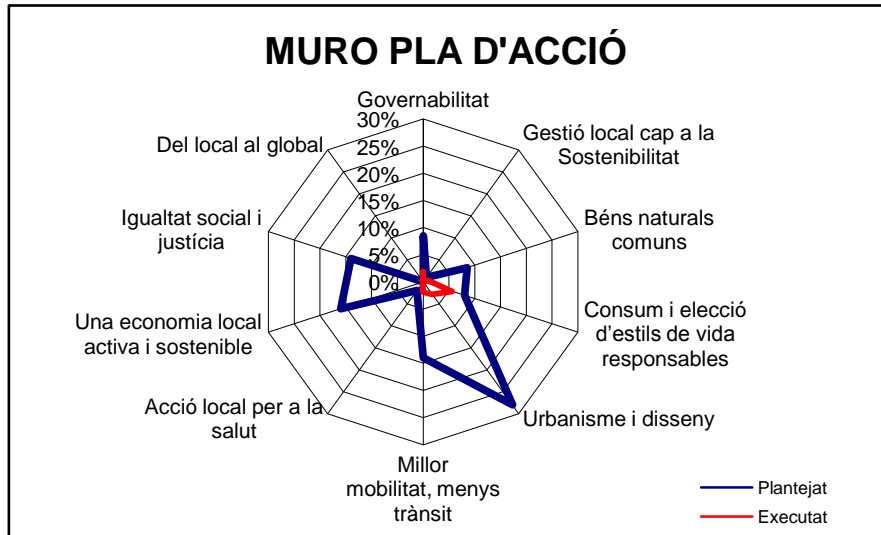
MURO PLA D'ACCIÓ

Governabilitat

30%
25%
20%
15%
10%
5%
0%

Gestió local cap a la Sostenibilitat

Béns naturals comuns

Consum i elecció d'estils de vida responsables

Urbanisme i disseny

Millor mobilitat, menys trànsit

Acció local per a la salut

Una economia local activa i sostenible

Igualtat social i justícia

Del local al global

Plantejat
Executat